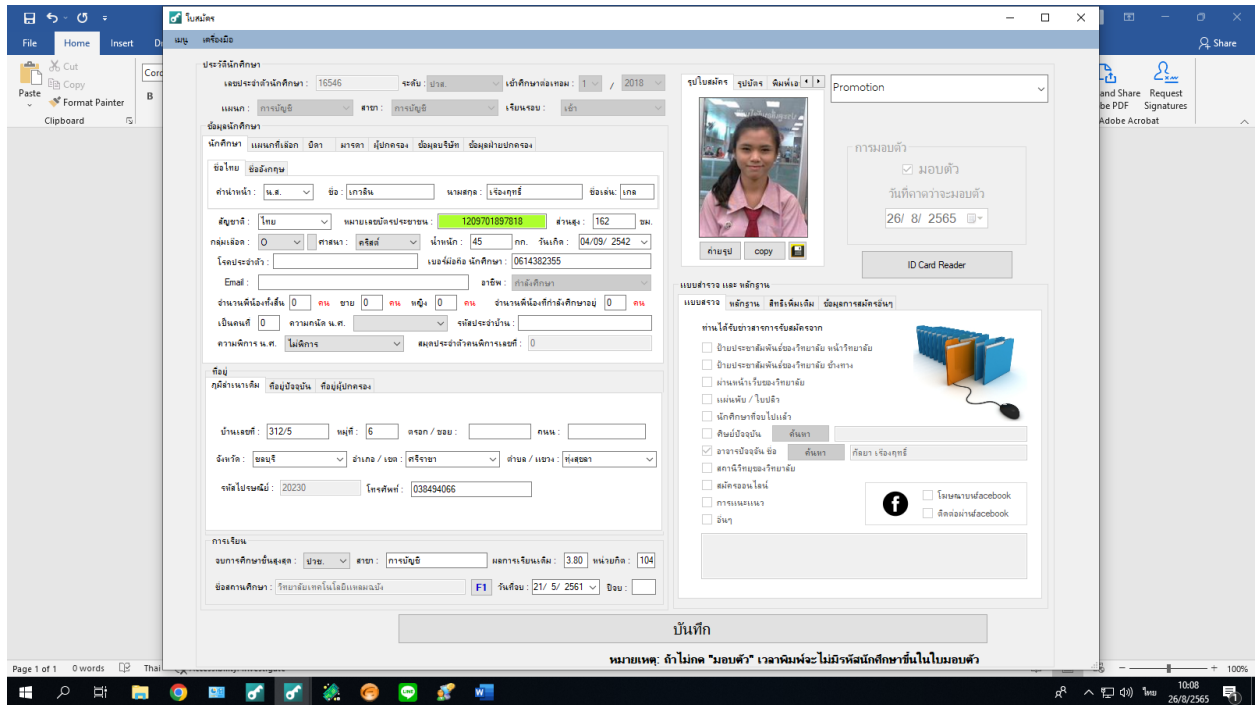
ใบสมัคร

เมนู เครื่องมือ

ประวัตินักศึกษา

เลขประจำตัวนักศึกษา : 16546 ระดับ : ปวส. เข้าศึกษาต่อเทอม : 1 / 2018

แผนก : การบัญชี สาขา : การบัญชี เรียนรอบ : เช้า

ข้อมูลนักศึกษา

นักศึกษา แผนกที่เลือก บิดา มารดา ผู้ปกครอง ข้อมูลบริษัท ข้อมูลฝ่ายปกครอง

ชื่อไทย ชื่ออังกฤษ

คำนำหน้า : น.ส. ชื่อ : เกวลิน นามสกุล : เรืองฤทธิ์ ชื่อเล่น : เกล

สัญชาติ : ไทย หมายเลขบัตรประชาชน : 1209701897818 ส่วนสูง : 162 ซม.

กลุ่มเลือด : O ศาสนา : คริสต์ น้ำหนัก : 45 กก. วันเกิด : 04/09/ 2542

โรคประจำตัว : เบอร์มือถือ นักศึกษา : 0614382355

Email : อาชีพ : กำลังศึกษา

จำนวนพี่น้องทั้งสิ้น 0 คน ชาย 0 คน หญิง 0 คน จำนวนพี่น้องที่กำลังศึกษาอยู่ 0 คน

เป็นคนที่ 0 ความถนัด น.ศ. รหัสประจำบ้าน :

ความพิการ น.ศ. ไม่พิการ สมุดประจำตัวคนพิการเลขที่ : 0

ที่อยู่

ภูมิลำเนาเดิม ที่อยู่ปัจจุบัน ที่อยู่ผู้ปกครอง

บ้านเลขที่ : 312/5 หมู่ที่ : 6 ตรอก / ซอย : ถนน :

จังหวัด : ชลบุรี อำเภอ / เขต : ศรีราชา ตำบล / แขวง : ทุ่งสุขลา

รหัสไปรษณีย์ : 20230 โทรศัพท์ : 038494066

การเรียน

จบการศึกษาขั้นสูงสุด : ปวช. สาขา : การบัญชี ผลการเรียนเฉลี่ย : 3.80 หน่วยกิต : 104

ชื่อสถานศึกษา : วิทยาลัยเทคโนโลยีแหลมฉบัง F1 วันที่จบ : 21/ 5/ 2561 ปีจบ :

รูปใบสมัคร รูปบัตร พิมพ์เอ

ถ่ายรูป copy

Promotion

การมอบตัว

มอบตัว

วันที่คาดว่าจะมอบตัว

26/ 8/ 2565

ID Card Reader

แบบสำรวจ และ หลักฐาน

แบบสำรวจ หลักฐาน สิทธิ์เพิ่มเติม ข้อมูลการสมัครอื่นๆ

ท่านได้รับข่าวสารการรับสมัครจาก

ป้ายประชาสัมพันธ์ของวิทยาลัย หน้าวิทยาลัย

ป้ายประชาสัมพันธ์ของวิทยาลัย ข้างทาง

ผ่านหน้าบริเวณของวิทยาลัย

แผ่นพับ / ใบปลิว

นักศึกษาที่จบไปแล้ว

ศิษย์ปัจจุบัน ค้นหา

อาจารย์ปัจจุบัน ชื่อ ค้นหา กัลยา เรืองฤทธิ์

สถานีวิทยุของวิทยาลัย

สมัครออนไลน์

การแนะแนว

อื่นๆ

โฆษณาบนfacebook

ติดต่อผ่านfacebook

บันทึก

หมายเหตุ: ถ้าไม่กด "มอบตัว" เวลาพิมพ์จะไม่มีรหัสนักศึกษาขึ้นในใบมอบตัว

File Home Insert Cut Copy Paste Format Painter Clipboard Share and Share Request Signatures be PDF Adobe Acrobat

Page 1 of 1 0 words Thai 100%

10:08 26/8/2565 ไทย